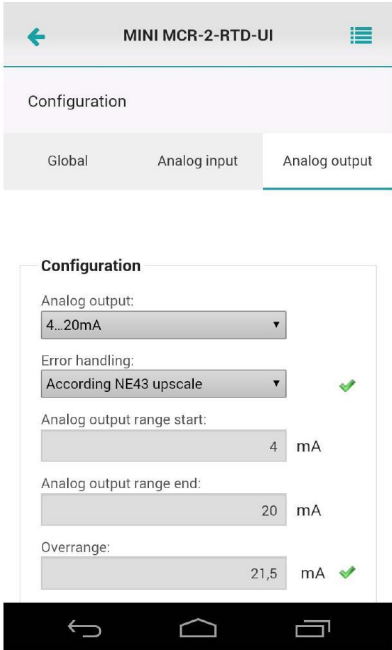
MINI MCR-2-RTD-UI

Configuration

Global

Analog input

Analog output

Configuration

Analog output:

4...20mA

Error handling:

According NE43 upscale

Analog output range start:

4 mA

Analog output range end:

20 mA

Overrange:

21,5 mA